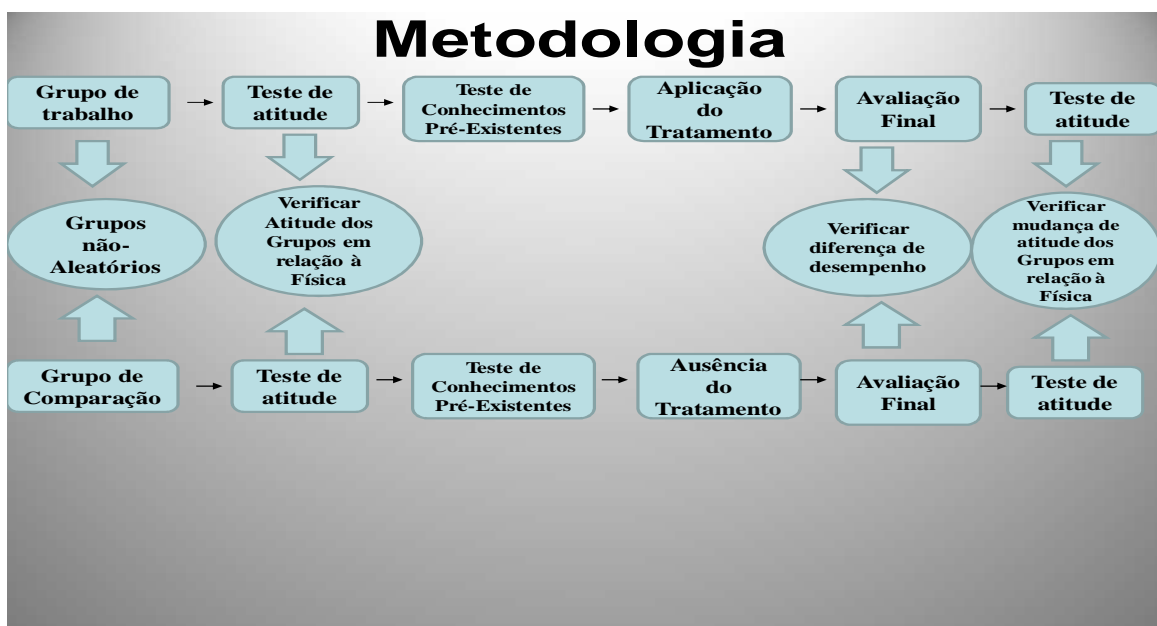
Metodologia

Grupo de trabalho

Teste de atitude

Teste de Conhecimentos Pré-Existentes

Aplicação do Tratamento

Avaliação Final

Teste de atitude

Grupos não-Aleatórios

Verificar Atitude dos Grupos em relação à Física

Verificar diferença de desempenho

Verificar mudança de atitude dos Grupos em relação à Física

Grupo de Comparação

Teste de atitude

Teste de Conhecimentos Pré-Existentes

Ausência do Tratamento

Avaliação Final

Teste de atitude